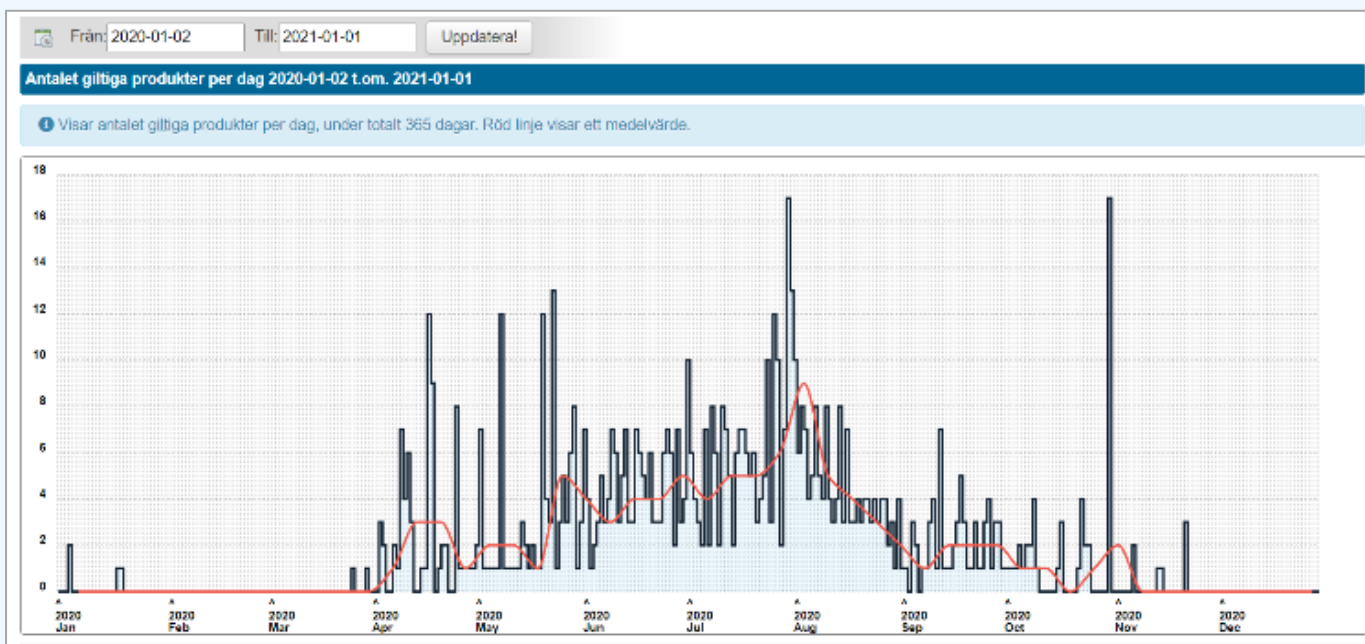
Från: 2020-01-02 Till: 2021-01-01 Uppdatera!

Antalet giltiga produkter per dag 2020-01-02 t.om. 2021-01-01

Visar antalet giltiga produkter per dag, under totalt 365 dagar. Röd linje visar ett medelvärde.

18
16
14
12
10
8
6
4
2
0

2020 Jan
2020 Feb
2020 Mar
2020 Apr
2020 May
2020 Jun
2020 Jul
2020 Aug
2020 Sep
2020 Oct
2020 Nov
2020 Dec